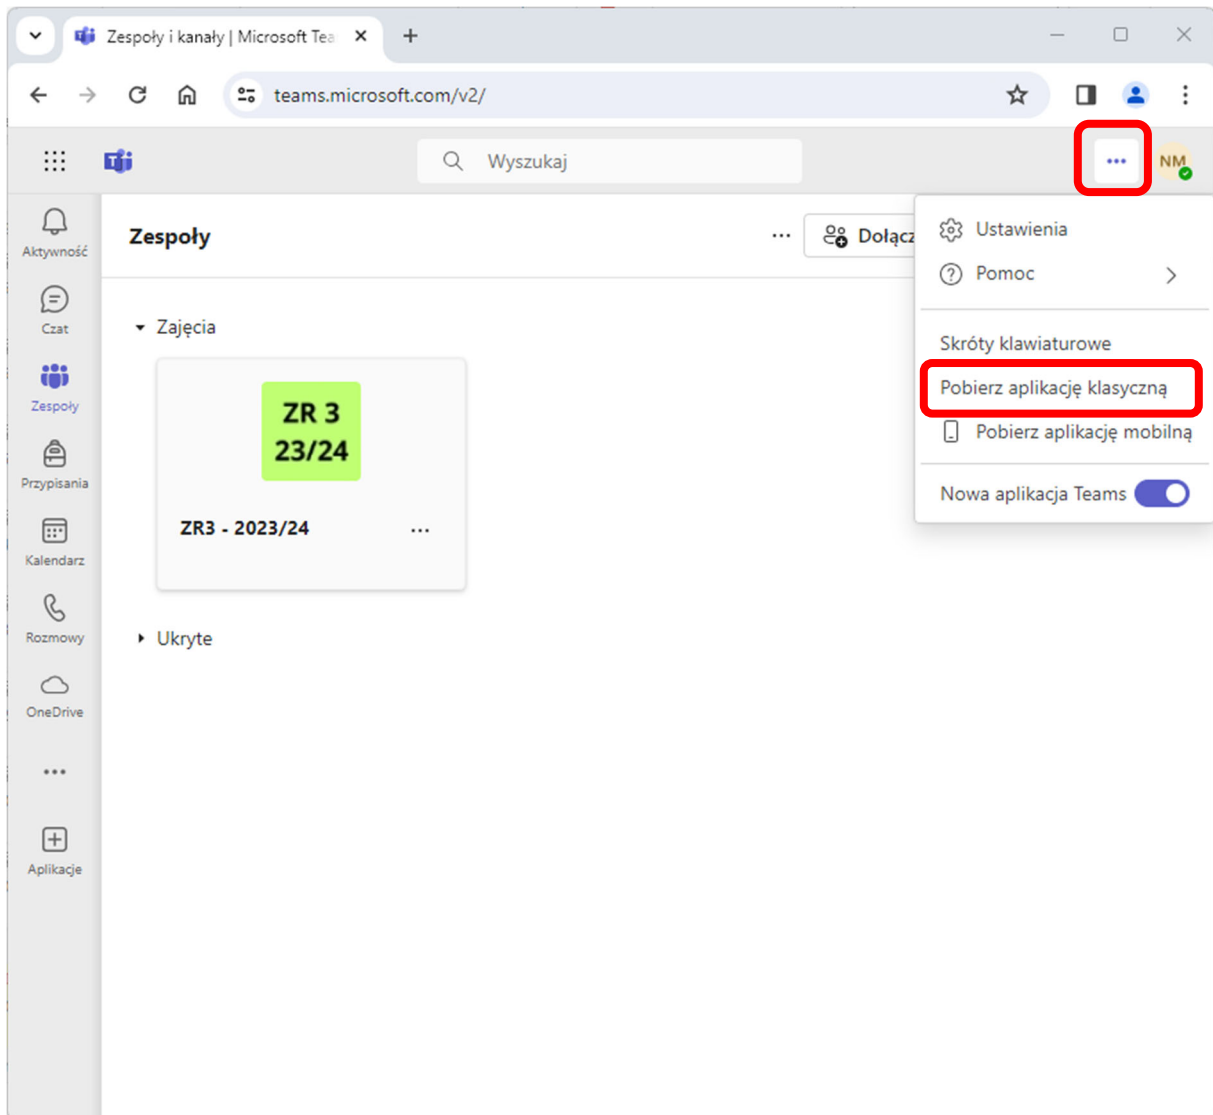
Zespoły i kanały | Microsoft Tea ×
+
teams.microsoft.com/v2/
Wyszukaj
NM
Aktywność
Czat
Zespoły
Przypisania
Kalendarz
Rozmowy
OneDrive
...
Aplikacje
Zespoły
...
Dołącz
Zajęcia
ZR 3 23/24
ZR3 - 2023/24
...
Ukryte
Ustawienia
Pomoc
Skróty klawiaturowe
Pobierz aplikację klasyczną
Pobierz aplikację mobilną
Nowa aplikacja Teams